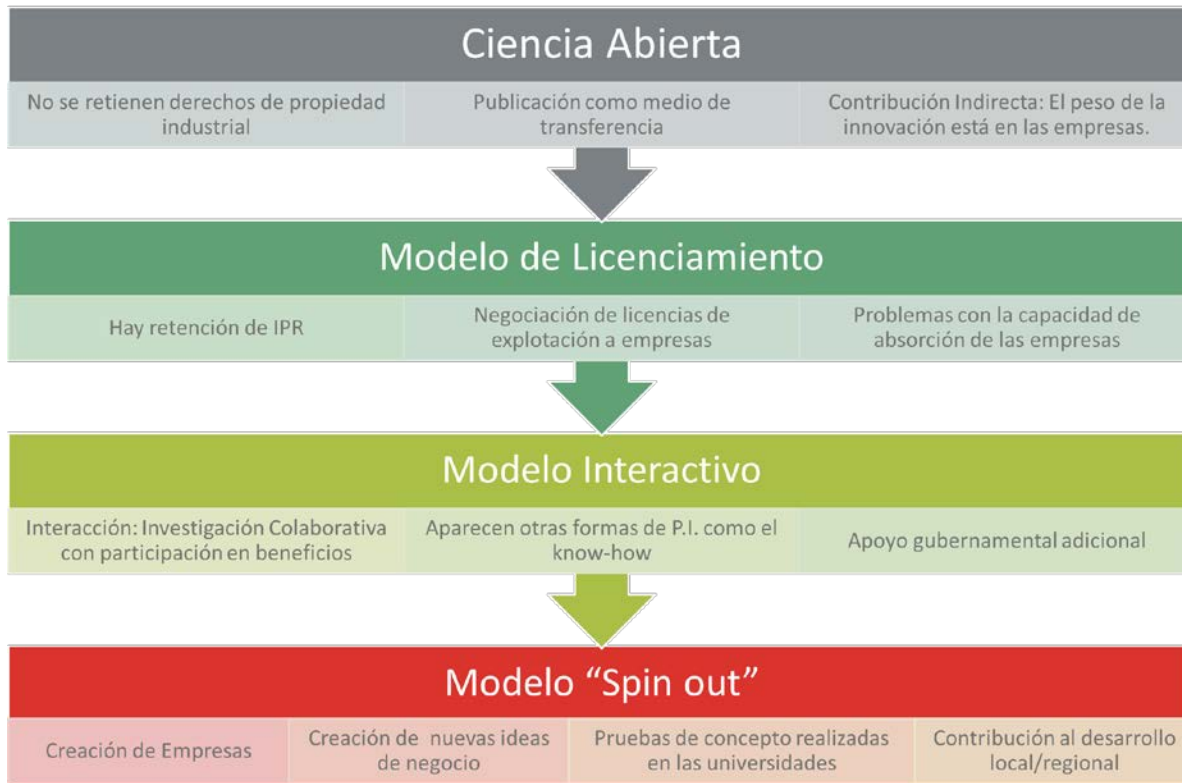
Ciencia Abierta

No se retienen derechos de propiedad industrial

Publicación como medio de transferencia

Contribución Indirecta: El peso de la innovación está en las empresas.

Modelo de Licenciamiento

Hay retención de IPR

Negociación de licencias de explotación a empresas

Problemas con la capacidad de absorción de las empresas

Modelo Interactivo

Interacción: Investigación Colaborativa con participación en beneficios

Aparecen otras formas de P.I. como el know-how

Apoyo gubernamental adicional

Modelo "Spin out"

Creación de Empresas

Creación de nuevas ideas de negocio

Pruebas de concepto realizadas en las universidades

Contribución al desarrollo local/regional